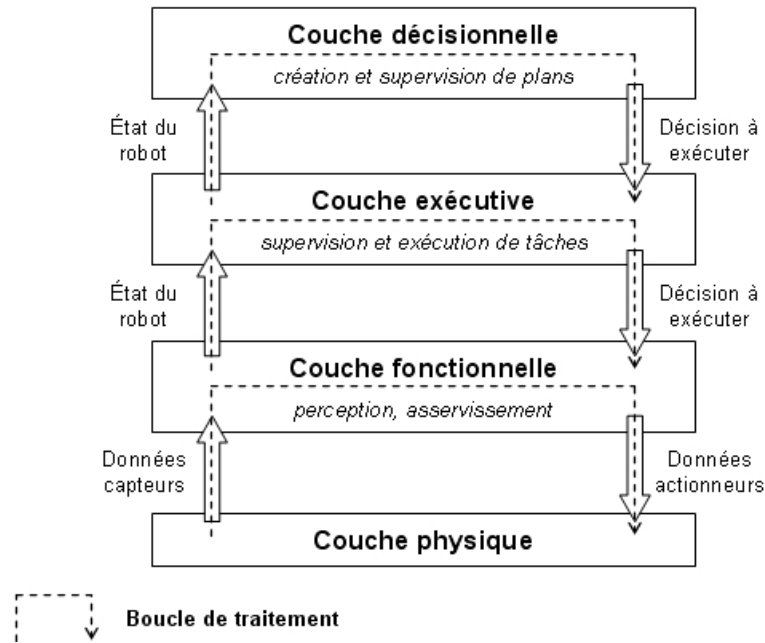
Couche décisionnelle

création et supervision de plans

État du robot

Décision à exécuter

Couche exécutive

supervision et exécution de tâches

État du robot

Décision à exécuter

Couche fonctionnelle

perception, asservissement

Données capteurs

Données actionneurs

Couche physique

Boucle de traitement